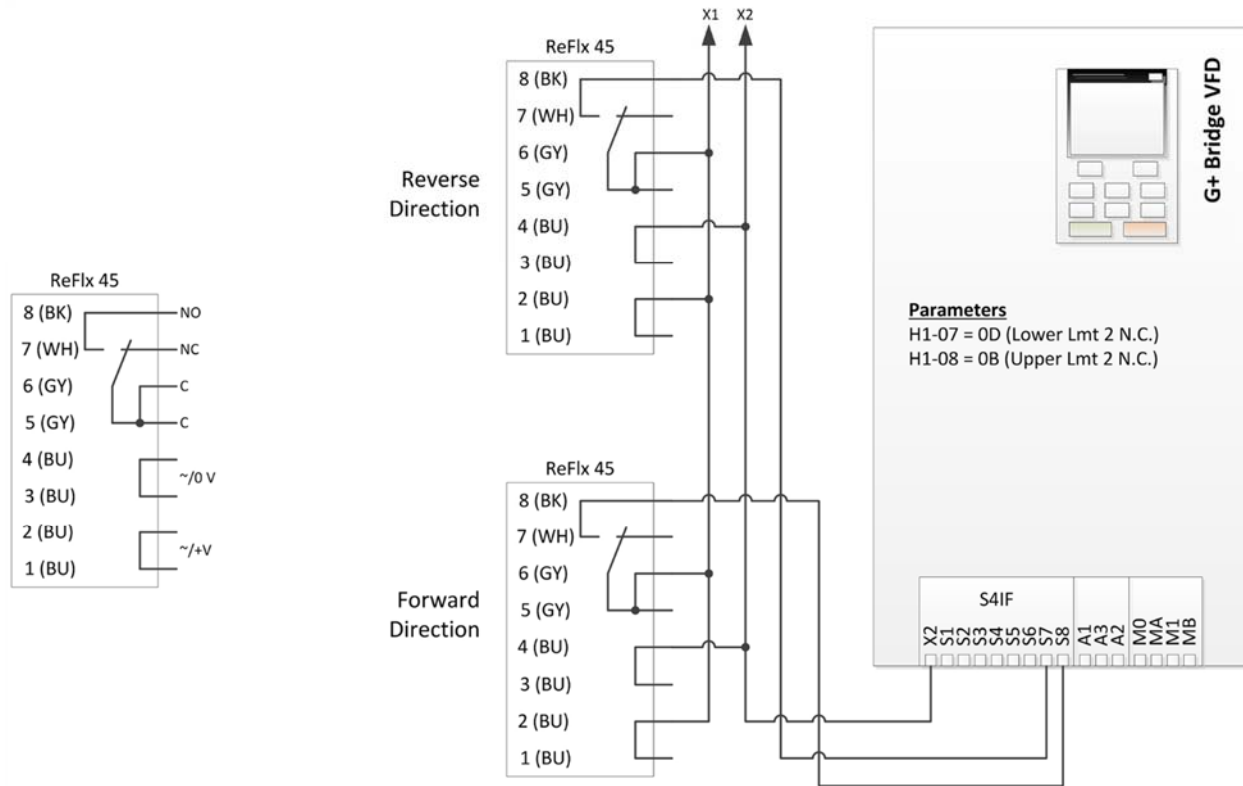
ReFlx 45
8 (BK)
7 (WH)
6 (GY)
5 (GY)
4 (BU)
3 (BU)
2 (BU)
1 (BU)
NO
NC
C
C
~/0 V
~/+V

X1 X2

Reverse Direction

ReFlx 45
8 (BK)
7 (WH)
6 (GY)
5 (GY)
4 (BU)
3 (BU)
2 (BU)
1 (BU)

Forward Direction

ReFlx 45
8 (BK)
7 (WH)
6 (GY)
5 (GY)
4 (BU)
3 (BU)
2 (BU)
1 (BU)

G+ Bridge VFD

**Parameters**
H1-07 = 0D (Lower Lmt 2 N.C.)
H1-08 = 0B (Upper Lmt 2 N.C.)

S4IF
X2 S1 S2 S3 S4 S5 S6 S7 S8 A1 A3 A2 M0 MA M1 MB